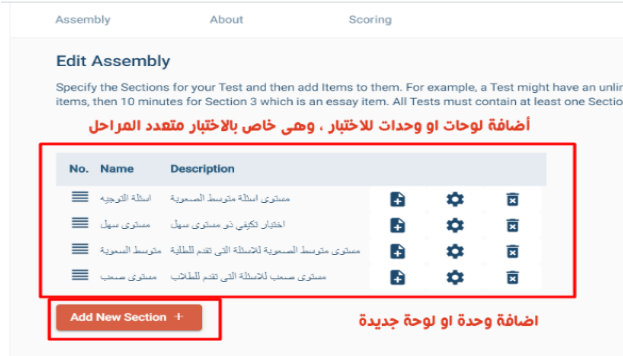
Assembly About Scoring

Edit Assembly

Specify the Sections for your Test and then add Items to them. For example, a Test might have an unlim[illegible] items, then 10 minutes for Section 3 which is an essay item. All Tests must contain at least one Sectio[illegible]

أضافة لوحات او وحدات للاختبار ، وهى خاص بالاختبار متعدد المراحل

| No. | Name | Description |
|---|---|---|
| | اسئلة التوجيه | مستوى اسئلة متوسط الصعوبة |
| | مستوى سهل | اختبار تكيفي ذو مستوى سهل |
| | متوسط الصعوبة | مستوى متوسط الصعوبة للاسئلة التى تقدم للطالبة |
| | مستوى صعب | مستوى صعب للاسئلة التى تقدم للطالب |

Add New Section +

اضافة وحدة او لوحة جديدة